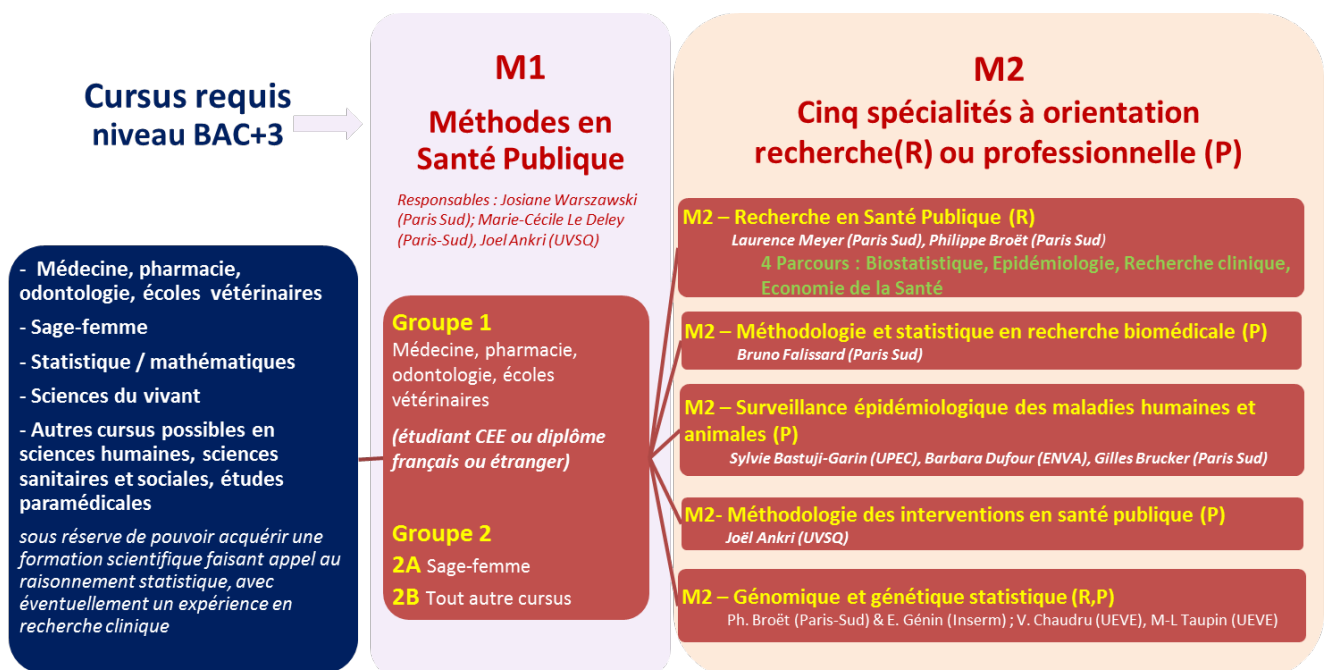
Cursus requis niveau BAC+3

- Médecine, pharmacie, odontologie, écoles vétérinaires

- Sage-femme

- Statistique / mathématiques

- Sciences du vivant

- Autres cursus possibles en sciences humaines, sciences sanitaires et sociales, études paramédicales

sous réserve de pouvoir acquérir une formation scientifique faisant appel au raisonnement statistique, avec éventuellement un expérience en recherche clinique

M1

Méthodes en Santé Publique

Responsables : Josiane Warszawski (Paris Sud); Marie-Cécile Le Deley (Paris-Sud), Joel Ankri (UVSQ)

Groupe 1
Médecine, pharmacie, odontologie, écoles vétérinaires

(étudiant CEE ou diplôme français ou étranger)

Groupe 2
2A Sage-femme
2B Tout autre cursus

M2

Cinq spécialités à orientation recherche(R) ou professionnelle (P)

M2 – Recherche en Santé Publique (R)
Laurence Meyer (Paris Sud), Philippe Broët (Paris Sud)
4 Parcours : Biostatistique, Epidémiologie, Recherche clinique, Economie de la Santé

M2 – Méthodologie et statistique en recherche biomédicale (P)
Bruno Falissard (Paris Sud)

M2 – Surveillance épidémiologique des maladies humaines et animales (P)
Sylvie Bastuji-Garin (UPEC), Barbara Dufour (ENVA), Gilles Brucker (Paris Sud)

M2- Méthodologie des interventions en santé publique (P)
Joël Ankri (UVSQ)

M2 – Génomique et génétique statistique (R,P)
Ph. Broët (Paris-Sud) & E. Génin (Inserm) ; V. Chaudru (UEVE), M-L Taupin (UEVE)